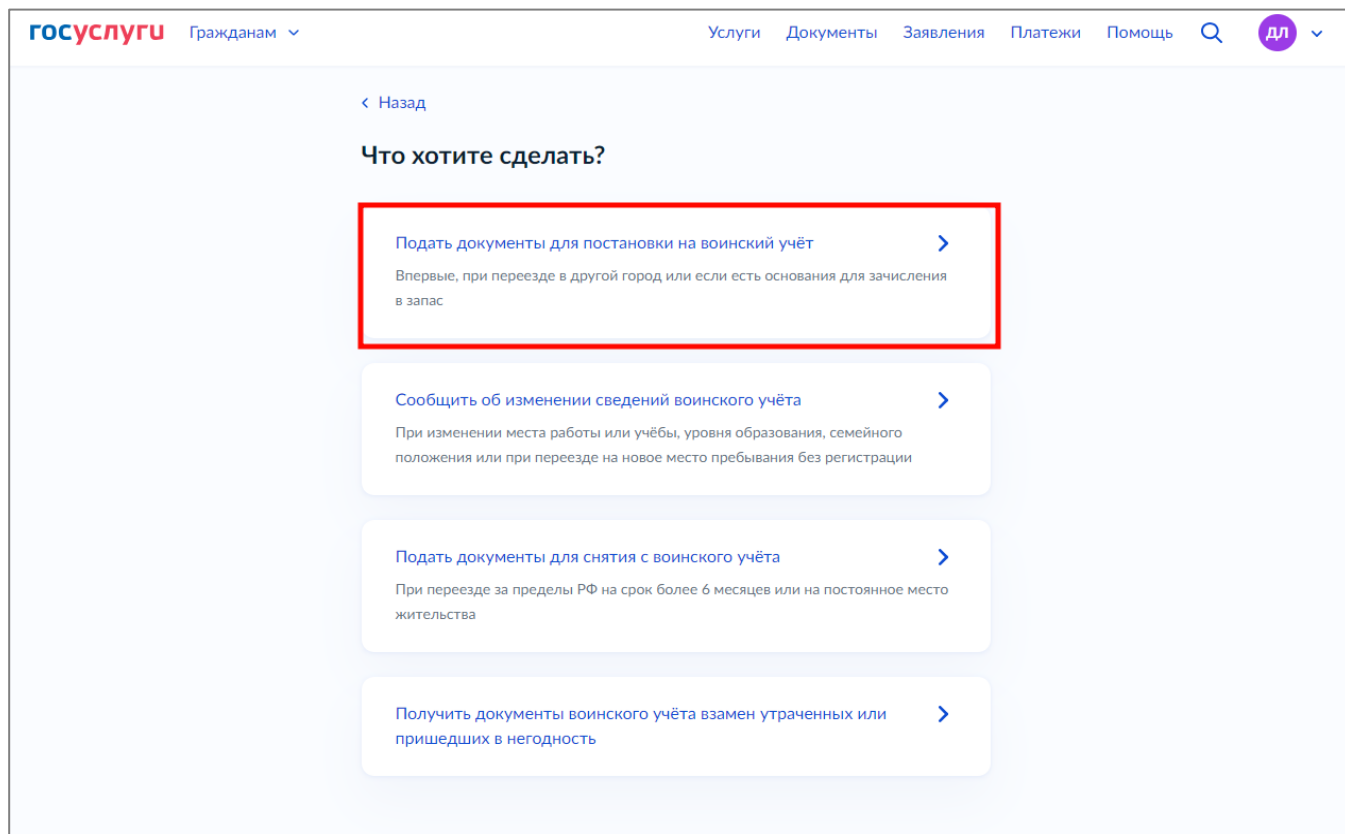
госуслуги Гражданам

Услуги Документы Заявления Платежи Помощь ДЛ

‹ Назад

Что хотите сделать?

Подать документы для постановки на воинский учёт

Впервые, при переезде в другой город или если есть основания для зачисления в запас

Сообщить об изменении сведений воинского учёта

При изменении места работы или учёбы, уровня образования, семейного положения или при переезде на новое место пребывания без регистрации

Подать документы для снятия с воинского учёта

При переезде за пределы РФ на срок более 6 месяцев или на постоянное место жительства

Получить документы воинского учёта взамен утраченных или пришедших в негодность